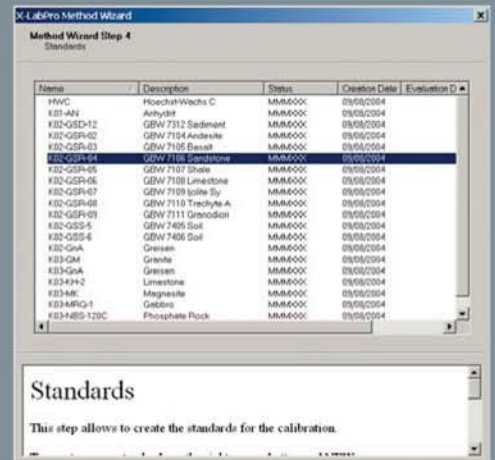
X-LabPro Method Wizard

Method Wizard Step 4
Standards

| Name | Description | Status | Creation Date | Evaluation D |
|---|---|---|---|---|
| HWC | Hoechst-Wachs C | MMMXXX | 09/08/2004 | |
| K01-AN | Anhydrit | MMMXXX | 09/08/2004 | |
| K02-GSD-12 | GBW 7312 Sediment | MMMXXX | 09/08/2004 | |
| K02-GSR-02 | GBW 7104 Andesite | MMMXXX | 09/08/2004 | |
| K02-GSR-03 | GBW 7105 Basalt | MMMXXX | 09/08/2004 | |
| K02-GSR-04 | GBW 7106 Sandstone | MMMXXX | 09/08/2004 | |
| K02-GSR-05 | GBW 7107 Shale | MMMXXX | 09/08/2004 | |
| K02-GSR-06 | GBW 7108 Limestone | MMMXXX | 09/08/2004 | |
| K02-GSR-07 | GBW 7109 Ijolite Sy | MMMXXX | 09/08/2004 | |
| K02-GSR-08 | GBW 7110 Trechyte A | MMMXXX | 09/08/2004 | |
| K02-GSR-09 | GBW 7111 Granodion | MMMXXX | 09/08/2004 | |
| K02-GSS-5 | GBW 7405 Soil | MMMXXX | 09/08/2004 | |
| K02-GSS-6 | GBW 7406 Soil | MMMXXX | 09/08/2004 | |
| K02-GnA | Greisen | MMMXXX | 09/08/2004 | |
| K03-GM | Granite | MMMXXX | 09/08/2004 | |
| K03-GnA | Greisen | MMMXXX | 09/08/2004 | |
| K03-KH-2 | Limestone | MMMXXX | 09/08/2004 | |
| K03-MRG-1 | Magnesite | MMMXXX | 09/08/2004 | |
| K03-MRG-1 | Gabbro | MMMXXX | 09/08/2004 | |
| K03-NBS-120C | Phosphate Rock | MMMXXX | 09/08/2004 | |

Standards

This step allows to create the standards for the calibration.

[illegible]